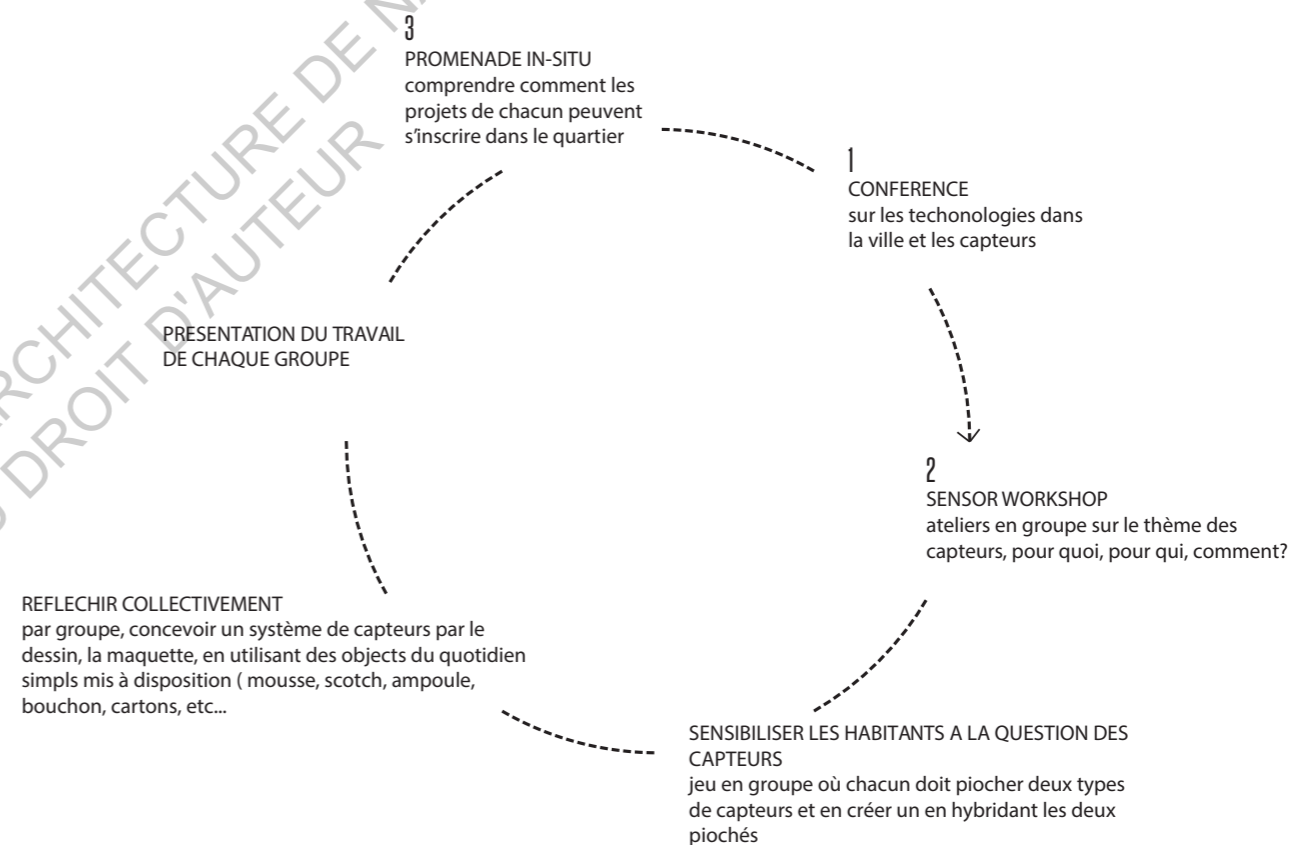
3
PROMENADE IN-SITU
comprendre comment les projets de chacun peuvent s'inscrire dans le quartier

1
CONFERENCE
sur les techonologies dans la ville et les capteurs

2
SENSOR WORKSHOP
ateliers en groupe sur le thème des capteurs, pour quoi, pour qui, comment?

SENSIBILISER LES HABITANTS A LA QUESTION DES CAPTEURS
jeu en groupe où chacun doit piocher deux types de capteurs et en créer un en hybridant les deux piochés

REFLECHIR COLLECTIVEMENT
par groupe, concevoir un système de capteurs par le dessin, la maquette, en utilisant des objects du quotidien simpls mis à disposition ( mousse, scotch, ampoule, bouchon, cartons, etc...

PRESENTATION DU TRAVAIL DE CHAQUE GROUPE

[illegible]RCHITECTURE DE N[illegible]
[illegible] DROIT D'AUTEUR